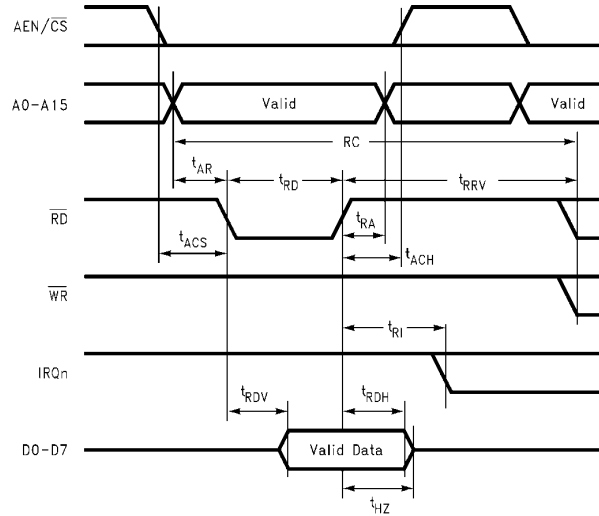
AEN/$\overline{CS}$

A0-A15

Valid

Valid

RC

$t_{AR}$

$t_{RD}$

$t_{RRV}$

$\overline{RD}$

$t_{RA}$

$t_{ACS}$

$t_{ACH}$

$\overline{WR}$

$t_{RI}$

IRQn

$t_{RDV}$

$t_{RDH}$

D0-D7

Valid Data

$t_{HZ}$